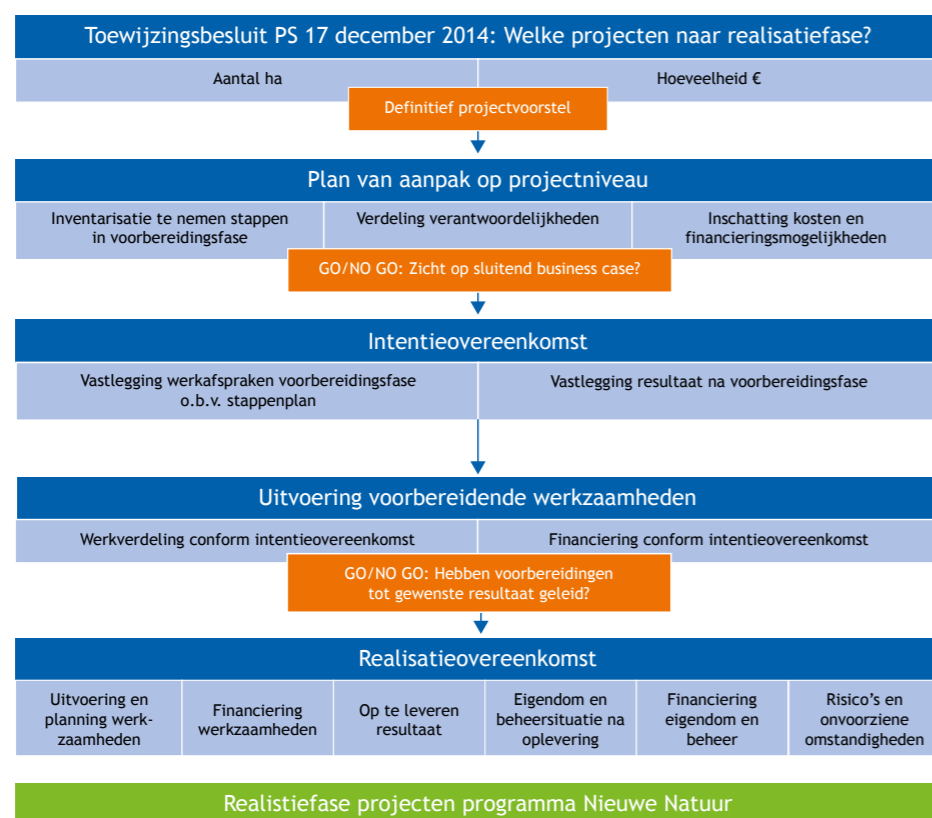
Toewijzingsbesluit PS 17 december 2014: Welke projecten naar realisatiefase?

Aantal ha

Hoeveelheid €

Definitief projectvoorstel

Plan van aanpak op projectniveau

Inventarisatie te nemen stappen in voorbereidingsfase

Verdeling verantwoordelijkheden

Inschatting kosten en financieringsmogelijkheden

GO/NO GO: Zicht op sluitend business case?

Intentieovereenkomst

Vastlegging werkafspraken voorbereidingsfase o.b.v. stappenplan

Vastlegging resultaat na voorbereidingsfase

Uitvoering voorbereidende werkzaamheden

Werkverdeling conform intentieovereenkomst

Financiering conform intentieovereenkomst

GO/NO GO: Hebben voorbereidingen tot gewenste resultaat geleid?

Realisatieovereenkomst

Uitvoering en planning werkzaamheden

Financiering werkzaamheden

Op te leveren resultaat

Eigendom en beheersituatie na oplevering

Financiering eigendom en beheer

Risico's en onvoorziene omstandigheden

Realistiefase projecten programma Nieuwe Natuur